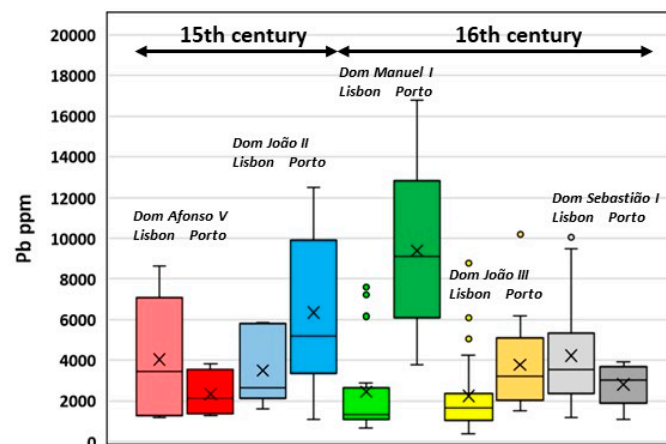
15th century
16th century
Dom Manuel I
Lisbon Porto
Dom João II
Lisbon Porto
Dom Afonso V
Lisbon Porto
Dom João III
Lisbon Porto
Dom Sebastião I
Lisbon Porto
Pb ppm
20000
18000
16000
14000
12000
10000
8000
6000
4000
2000
0